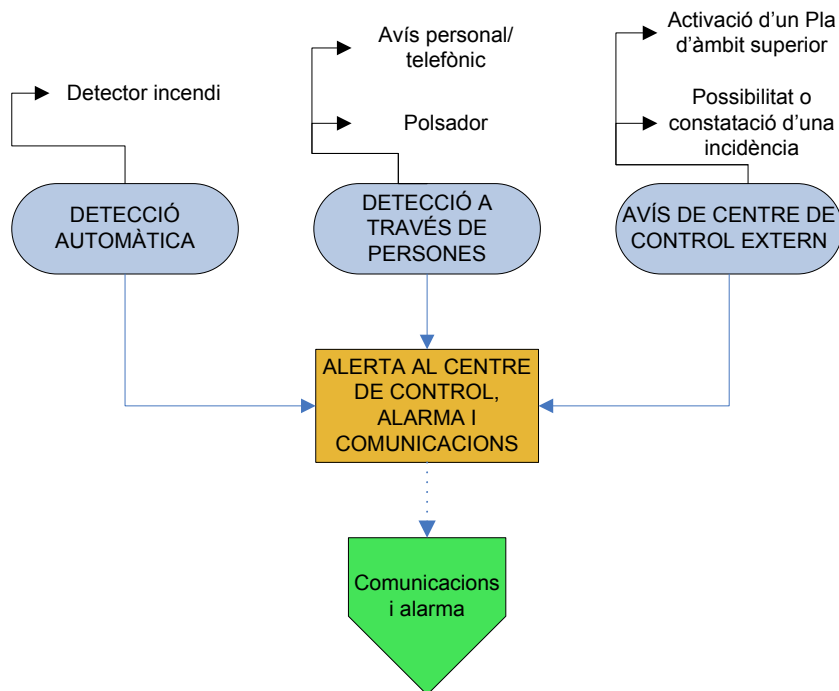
Detector incendi

Avís personal/ telefònic

Polsador

Activació d'un Pla d'àmbit superior

Possibilitat o constatació d'una incidència

DETECCIÓ AUTOMÀTICA

DETECCIÓ A TRAVÉS DE PERSONES

AVÍS DE CENTRE DE CONTROL EXTERN

ALERTA AL CENTRE DE CONTROL, ALARMA I COMUNICACIONS

Comunicacions i alarma